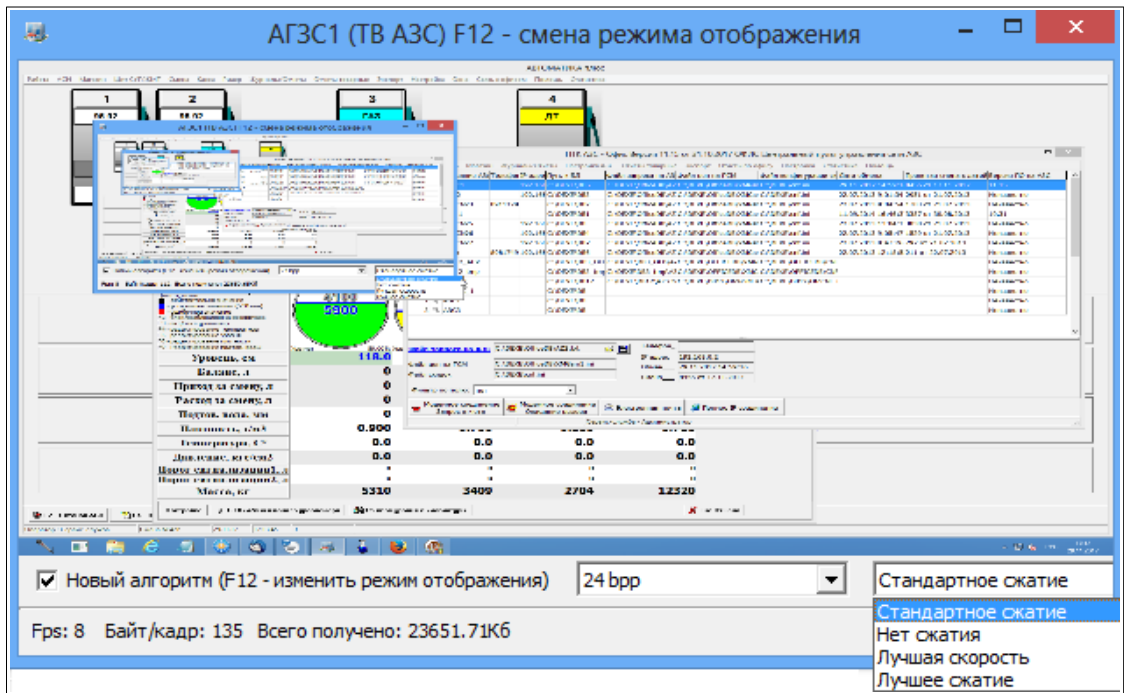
АГЗС1 (ТВ АЗС) F12 - смена режима отображения

1
2
3
САЗ
4
ДТ

Уровень, см
118.0
Баланс, л
0
Приход за смену, л
0
Расход за смену, л
0
Подтов. вода, мм
0
Плотность, г/см3
0.900
Температура, С°
0.0
0.0
0.0
0.0
Масса, кг
5310
3409
2704
12320

Новый алгоритм (F12 - изменить режим отображения)
24 bpp
Стандартное сжатие
Стандартное сжатие
Нет сжатия
Лучшая скорость
Лучшее сжатие

Fps: 8 Байт/кадр: 135 Всего получено: 23651.71Кб